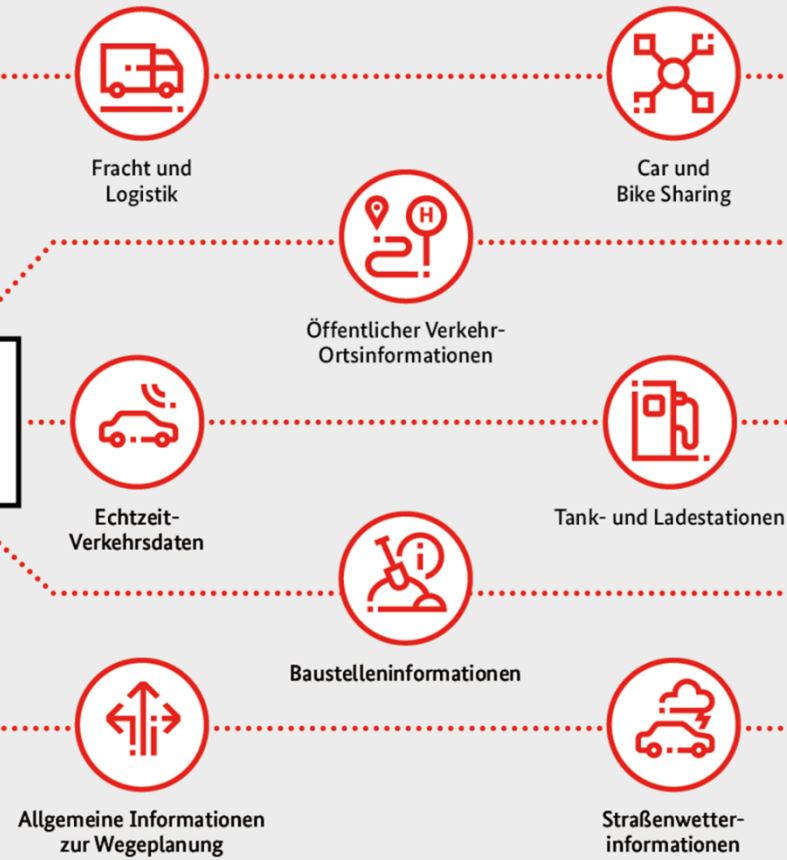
Fracht und Logistik

Car und Bike Sharing

Öffentlicher Verkehr-Ortsinformationen

Echtzeit-Verkehrsdaten

Tank- und Ladestationen

Baustelleninformationen

Allgemeine Informationen zur Wegeplanung

Straßenwetter-informationen